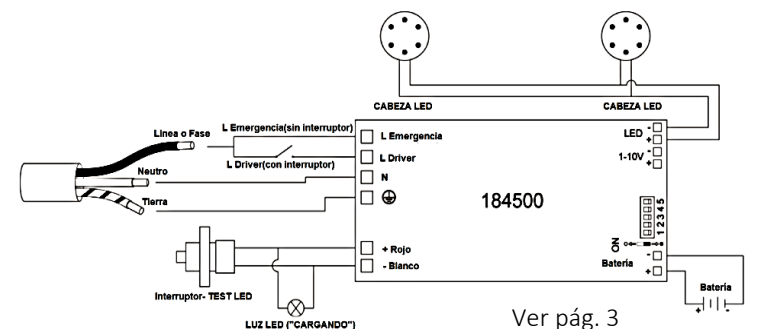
CABEZA LED
CABEZA LED
Linea o Fase
L Emergencia(sin interruptor)
L Driver(con interruptor)
Neutro
Tierra
L Emergencia
L Driver
N
⊕
LED -
+
1-10V -
+
184500
12345
ON
- Batería
+
Batería
+ -
+ Rojo
- Blanco
Interruptor- TEST LED
LUZ LED ("CARGANDO")
Ver pág. 3